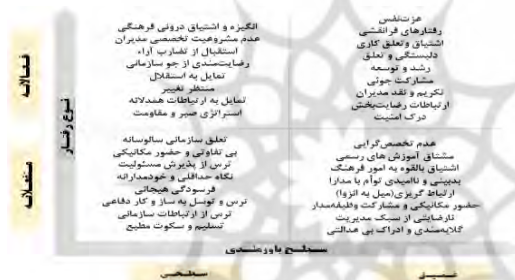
فعالانه

انگیزه و اشتیاق درونی فرهنگی
عدم مشروعیت تخصصی مدیران
استقبال از تضارب آراء
رضایت‌مندی از جو سازمانی
تمایل به استقلال
منتظر تغییر
تمایل به ارتباطات همدلانه
استراتژی صبر و مقاومت

عزت‌نفس
رفتارهای فرانقشی
اشتیاق و تعلق کاری
دلبستگی و تعلق
رشد و توسعه
مشارکت جویی
تکریم و نقد مدیران
ارتباطات رضایت‌بخش
درک امنیت

نوع رفتار

منفعلانه

تعلق سازمانی سالوسانه
بی تفاوتی و حضور مکانیکی
ترس از پذیرش مسئولیت
نگاه حداقلی و خودمدارانه
فرسودگی هیجانی
ترس و توسل به ساز و کار دفاعی
ترس از ارتباطات سازمانی
تسلیم و سکوت مطیع

عدم تخصص‌گرایی
مشتاق آموزش های رسمی
اشتیاق بالقوه به امور فرهنگ
بدبینی و ناامیدی توأم با مدارا
ارتباط گریزی(میل به انزوا)
حضور مکانیکی و مشارکت وظیفه‌مدار
نارضایتی از سبک مدیریت
گلایه‌مندی و ادراک بی عدالتی

سطح باورمندی

سطحی

عمیق